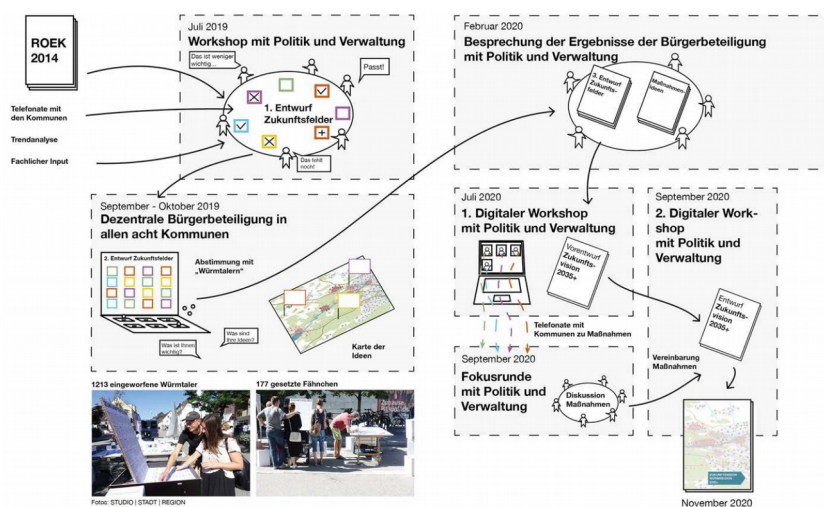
ROEK 2014

Telefonate mit den Kommunen

Trendanalyse

Fachlicher Input

Juli 2019
Workshop mit Politik und Verwaltung

Das ist weniger wichtig...

Passt!

1. Entwurf Zukunftsfelder

Das fehlt noch!

September - Oktober 2019
Dezentrale Bürgerbeteiligung in allen acht Kommunen

2. Entwurf Zukunftsfelder

Abstimmung mit „Würmtalern"

Was ist Ihnen wichtig?

Was sind Ihre Ideen?

Karte der Ideen

1213 eingeworfene Würmtaler

177 gesetzte Fähnchen

Fotos: STUDIO | STADT | REGION

Februar 2020
Besprechung der Ergebnisse der Bürgerbeteiligung mit Politik und Verwaltung

3. Entwurf Zukunftsfelder

Maßnahmenideen

Juli 2020
1. Digitaler Workshop mit Politik und Verwaltung

Vorentwurf Zukunftsvision 2035+

Telefonate mit Kommunen zu Maßnahmen

September 2020
Fokusrunde mit Politik und Verwaltung

Diskussion Maßnahmen

September 2020
2. Digitaler Workshop mit Politik und Verwaltung

Entwurf Zukunftsvision 2035+

Vereinbarung Maßnahmen

November 2020